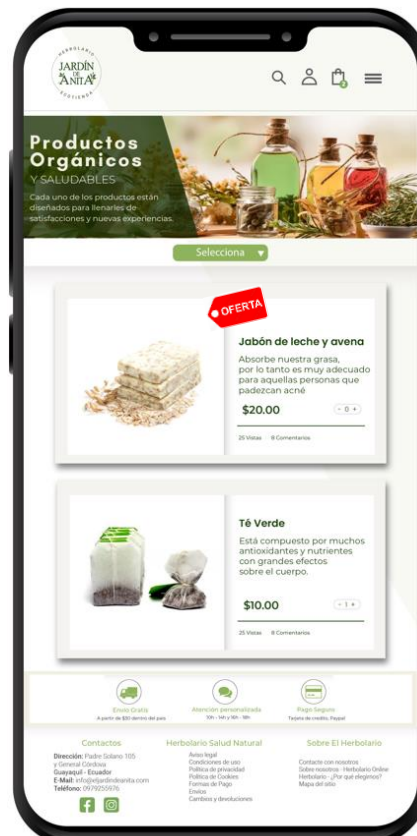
HERBOLARIO
JARDÍN DE ANITA
ECOTIENDA

0

Productos Orgánicos
Y SALUDABLES
Cada uno de los productos están diseñados para llenarles de satisfacciones y nuevas experiencias.

Selecciona

OFERTA

Jabón de leche y avena
Absorbe nuestra grasa, por lo tanto es muy adecuado para aquellas personas que padezcan acné
$20.00
- 0 +
25 Vistas 8 Comentarios

Tè Verde
Está compuesto por muchos antioxidantes y nutrientes con grandes efectos sobre el cuerpo.
$10.00
- 1 +
25 Vistas 8 Comentarios

Envío Gratis
A partir de $30 dentro del país
Atención personalizada
10h - 14h y 16h - 18h
Pago Seguro
Tarjeta de crédito, Paypal

Contactos
Dirección: Padre Solano 105 y General Córdova
Guayaquil - Ecuador
E-Mail: info@eljardindeanita.com
Teléfono: 0979255976

Herbolario Salud Natural
Aviso legal
Condiciones de uso
Política de privacidad
Política de Cookies
Formas de Pago
Envíos
Cambios y devoluciones

Sobre El Herbolario
Contacte con nosotros
Sobre nosotros - Herbolario Online
Herbolario - ¿Por qué elegirnos?
Mapa del sitio